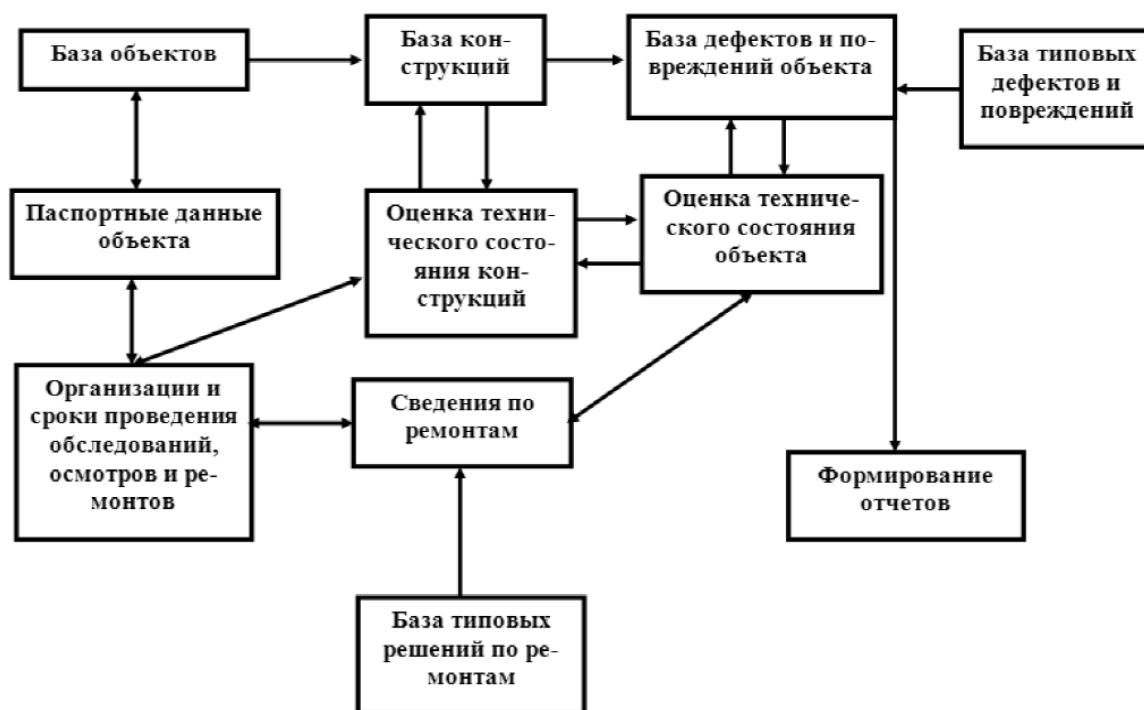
База объектов

База конструкций

База дефектов и повреждений объекта

База типовых дефектов и повреждений

Паспортные данные объекта

Оценка технического состояния конструкций

Оценка технического состояния объекта

Организации и сроки проведения обследований, осмотров и ремонтов

Сведения по ремонтам

Формирование отчетов

База типовых решений по ремонтам